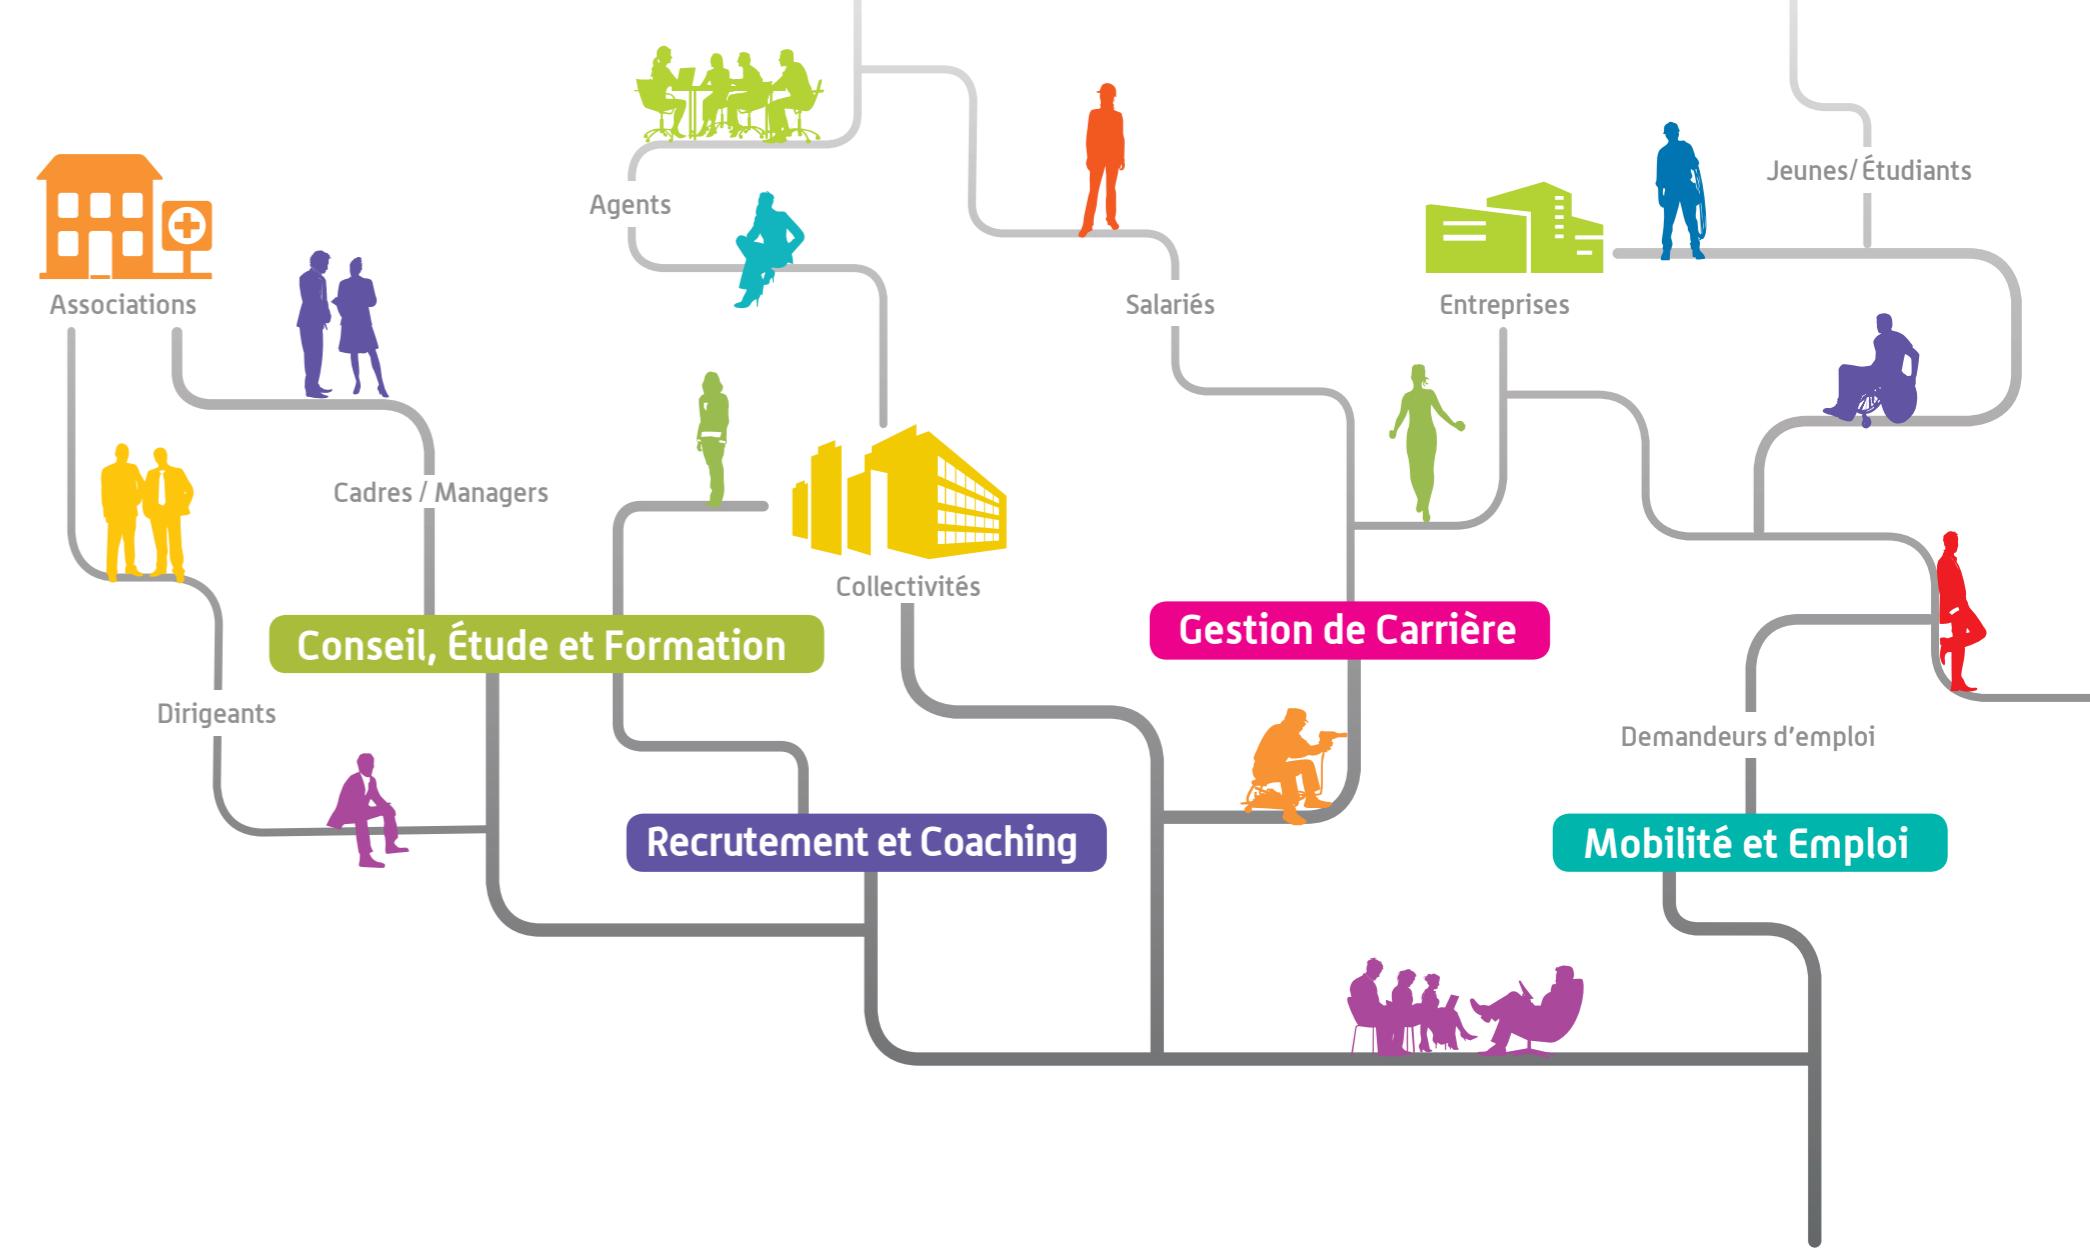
Agents

Salariés

Jeunes/ Étudiants

Associations

Entreprises

Cadres / Managers

Collectivités

Conseil, Étude et Formation

Gestion de Carrière

Dirigeants

Demandeurs d'emploi

Recrutement et Coaching

Mobilité et Emploi